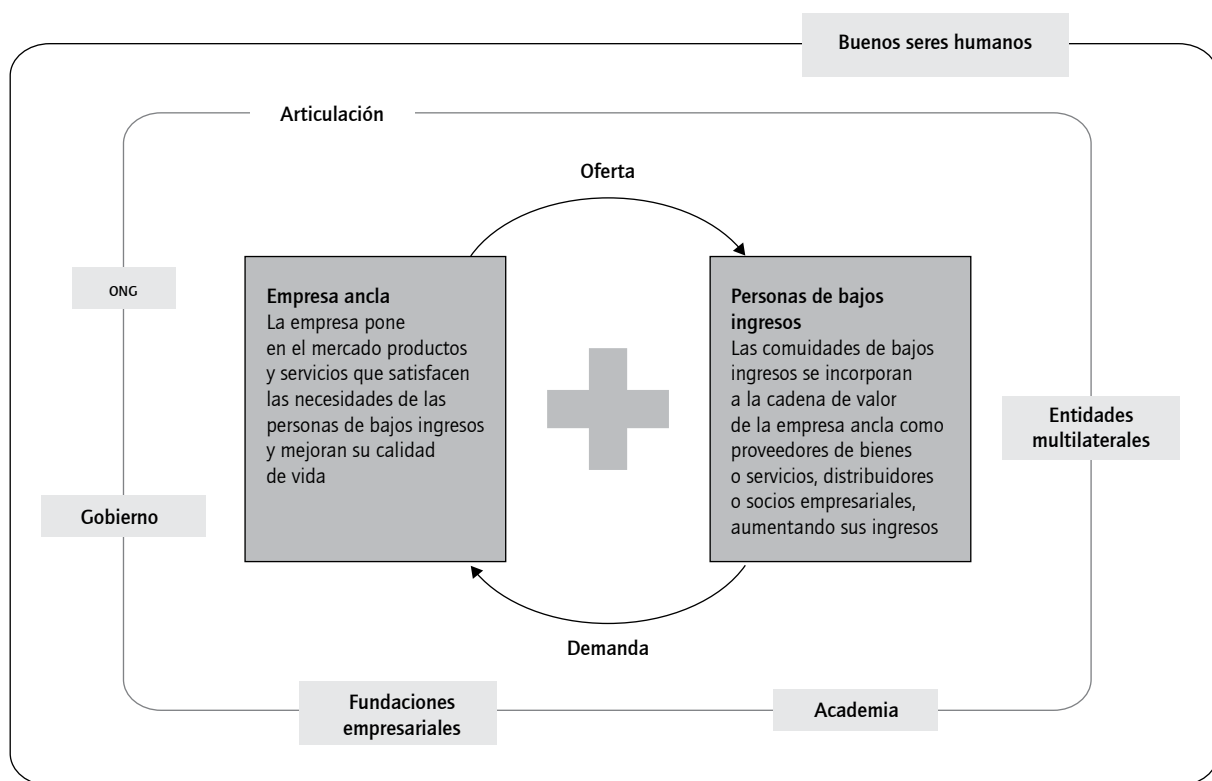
Buenos seres humanos

Articulación

Oferta

ONG

Empresa ancla
La empresa pone en el mercado productos y servicios que satisfacen las necesidades de las personas de bajos ingresos y mejoran su calidad de vida

Personas de bajos ingresos
Las comuidades de bajos ingresos se incorporan a la cadena de valor de la empresa ancla como proveedores de bienes o servicios, distribuidores o socios empresariales, aumentando sus ingresos

Entidades multilaterales

Gobierno

Demanda

Fundaciones empresariales

Academia